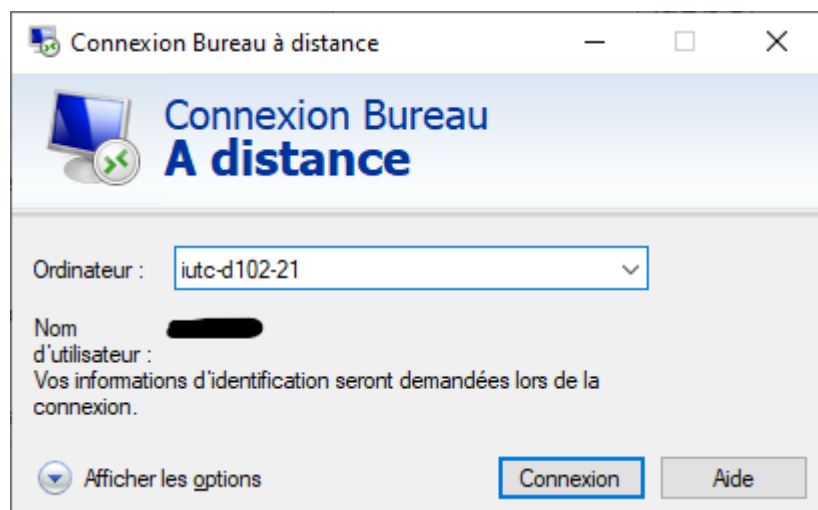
Connexion Bureau à distance

Connexion Bureau
A distance

Ordinateur : iutc-d102-21

Nom d'utilisateur : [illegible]
Vos informations d'identification seront demandées lors de la connexion.

Afficher les options

Connexion

Aide